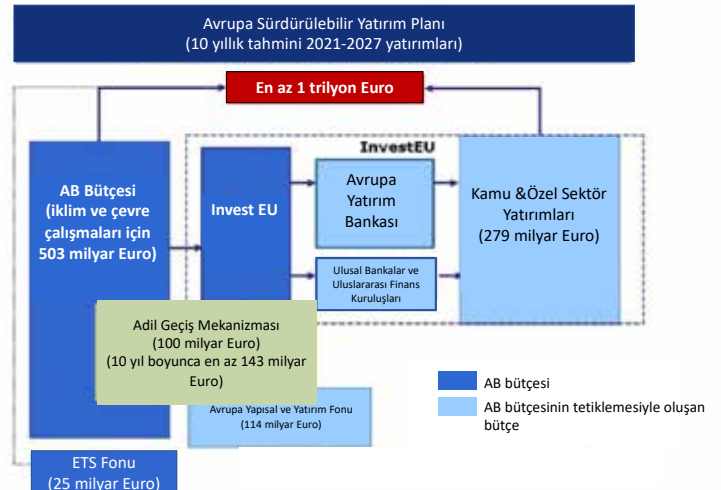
Avrupa Sürdürülebilir Yatırım Planı
(10 yıllık tahmini 2021-2027 yatırımları)

En az 1 trilyon Euro

InvestEU

AB Bütçesi
(iklim ve çevre çalışmaları için 503 milyar Euro)

Invest EU

Avrupa Yatırım Bankası

Kamu &Özel Sektör Yatırımları
(279 milyar Euro)

Ulusal Bankalar ve Uluslararası Finans Kuruluşları

Adil Geçiş Mekanizması
(100 milyar Euro)
(10 yıl boyunca en az 143 milyar Euro)

Avrupa Yapısal ve Yatırım Fonu
(114 milyar Euro)

AB bütçesi

AB bütçesinin tetiklemesiyle oluşan bütçe

ETS Fonu
(25 milyar Euro)